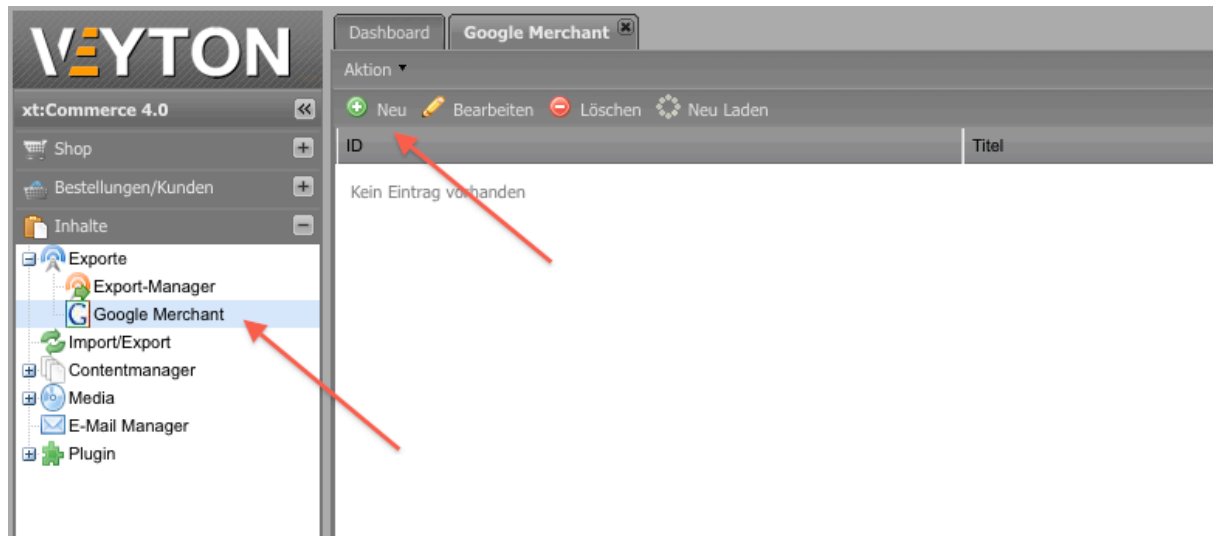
VEYTON

xt:Commerce 4.0

Shop

Bestellungen/Kunden

Inhalte

Exporte

Export-Manager

Google Merchant

Import/Export

Contentmanager

Media

E-Mail Manager

Plugin

Dashboard

Google Merchant

Aktion

Neu Bearbeiten Löschen Neu Laden

| ID | Titel |
|---|---|

Kein Eintrag vorhanden